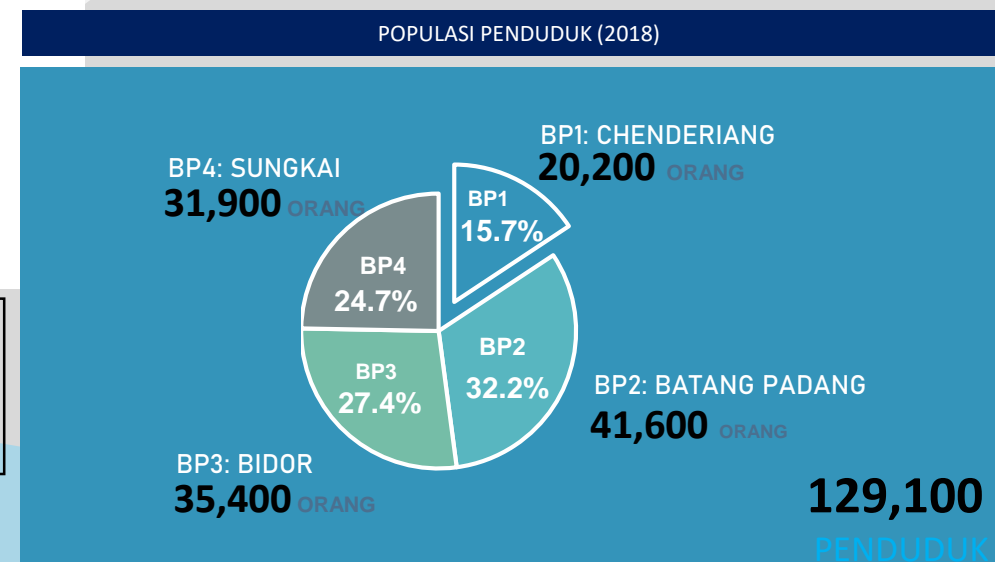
POPULASI PENDUDUK (2018)

BP1: CHENDERIANG
20,200 ORANG

BP4: SUNGKAI
31,900 ORANG

BP1
15.7%

BP4
24.7%

BP2
32.2%

BP3
27.4%

BP2: BATANG PADANG
41,600 ORANG

BP3: BIDOR
35,400 ORANG

129,100
PENDUDUK